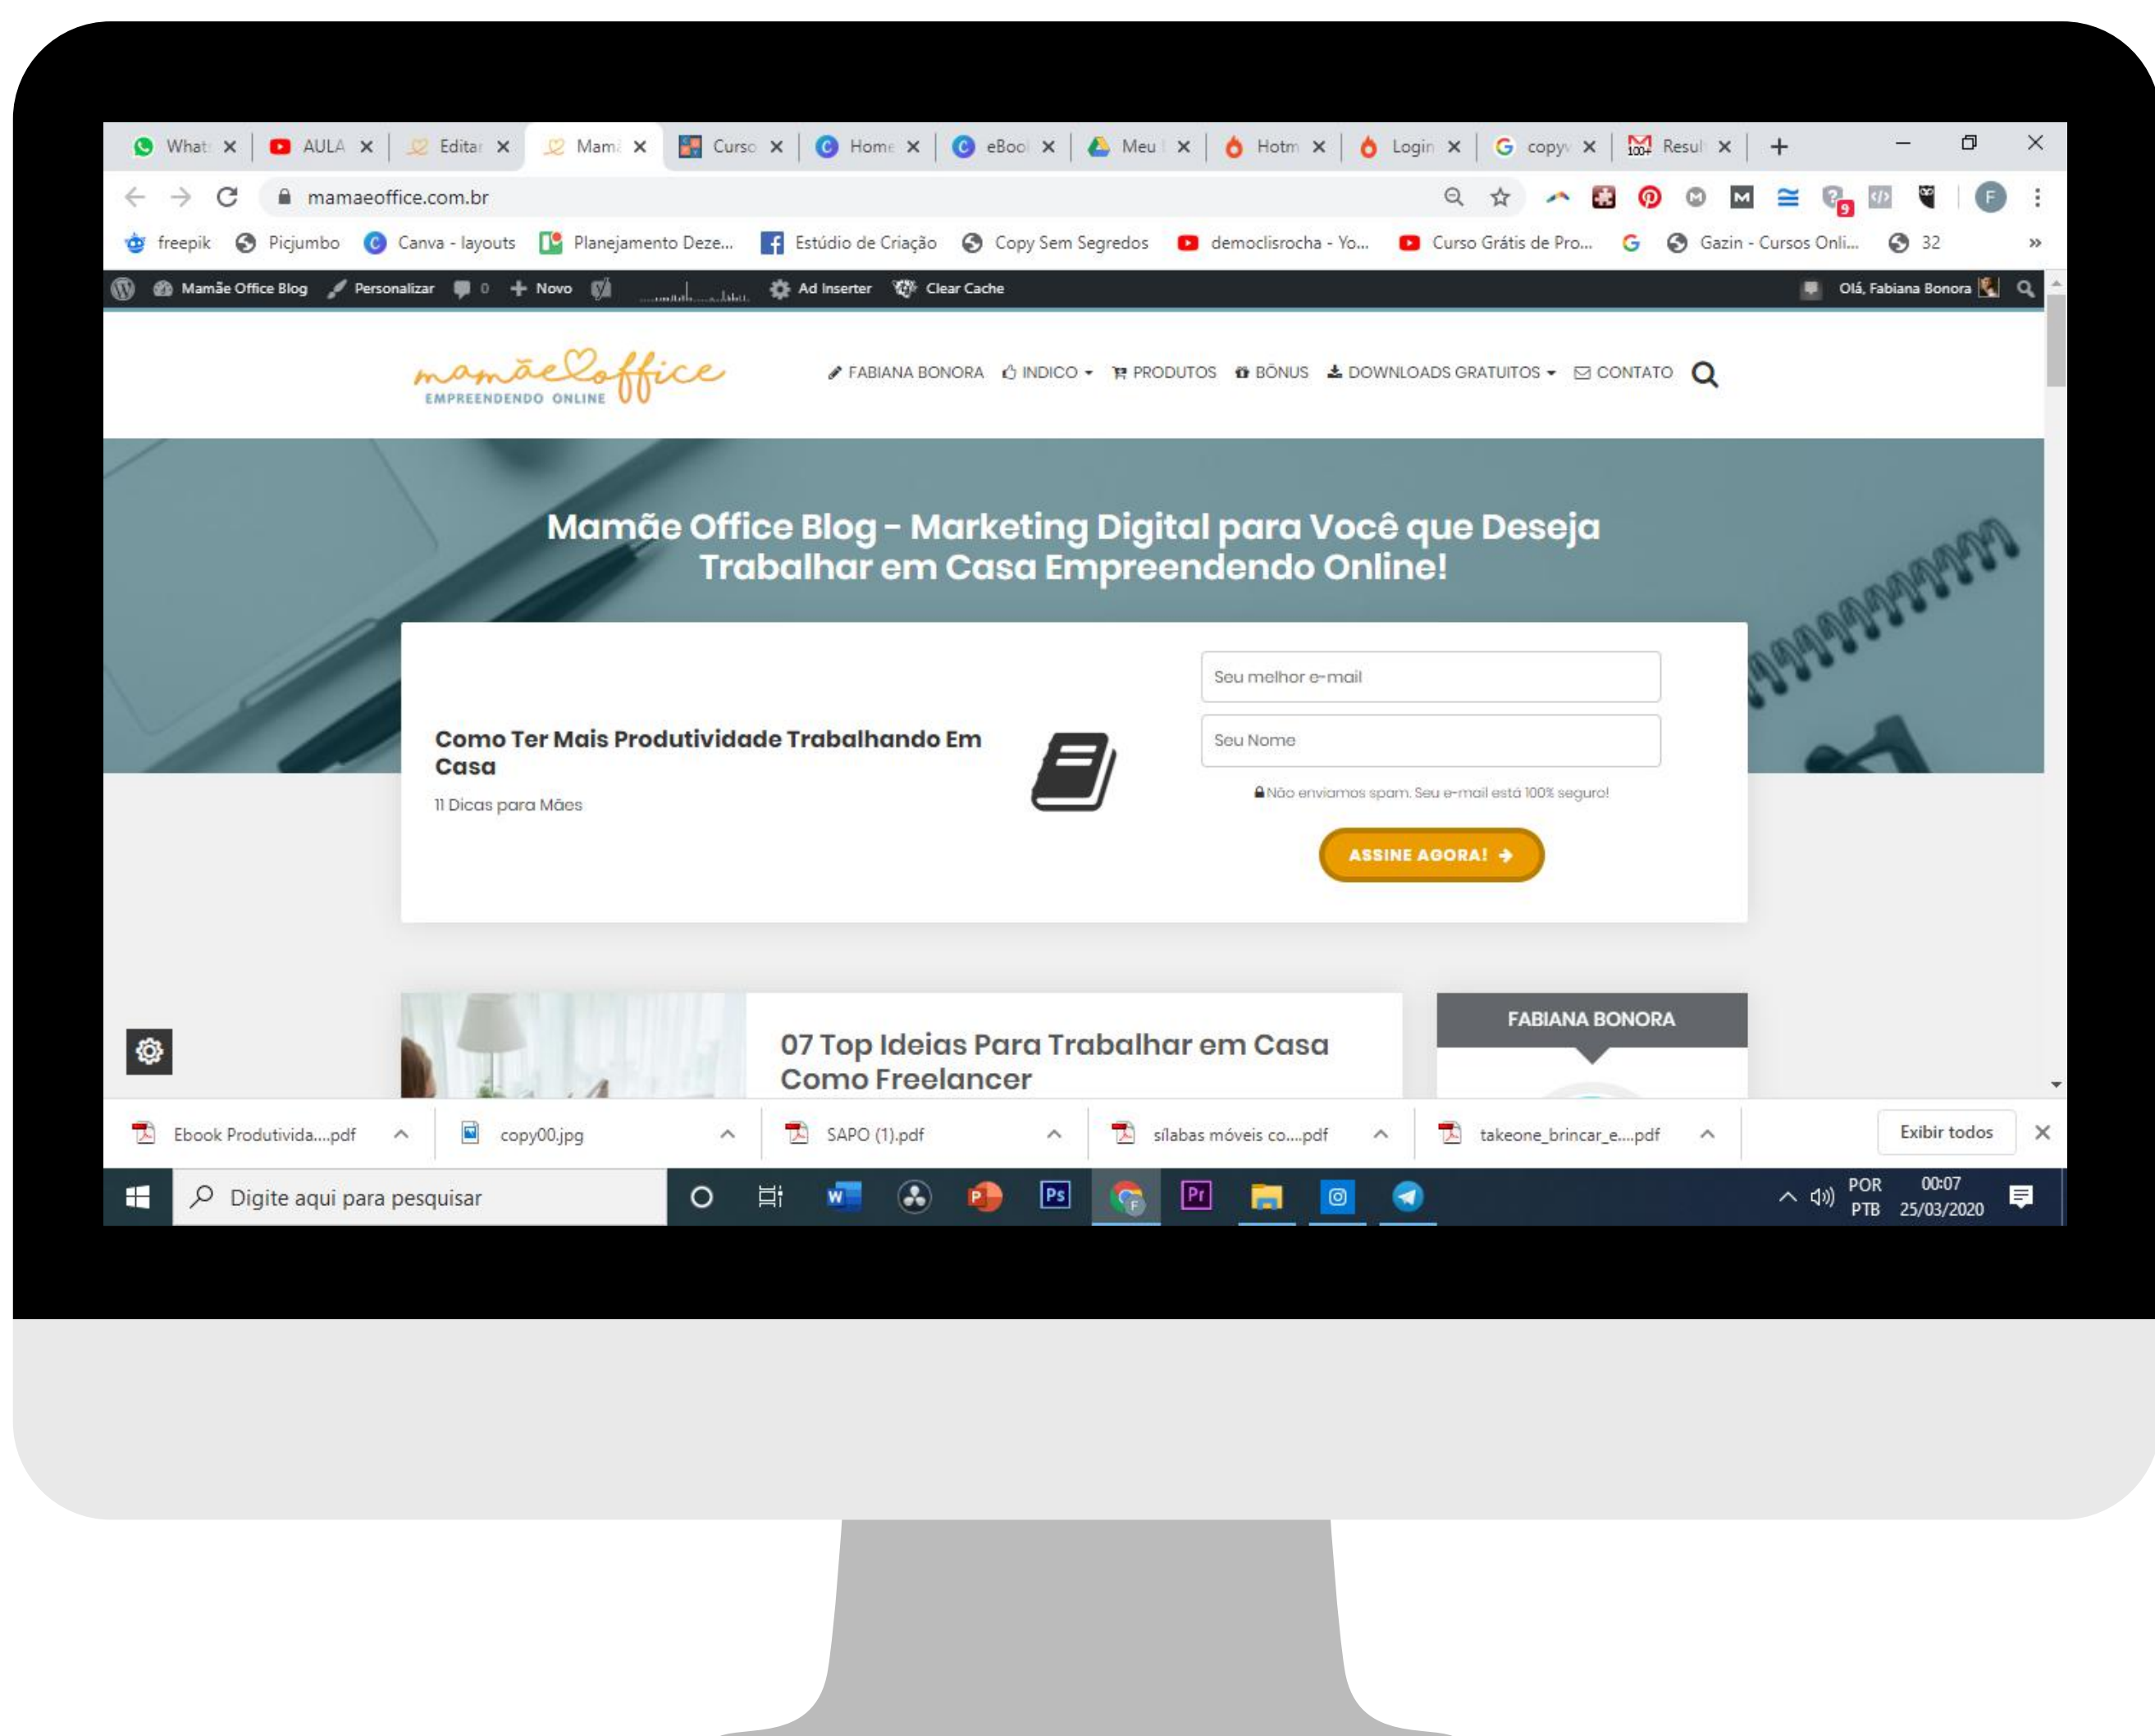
What: × AULA × Editar × Mamã × Curso × Home × eBool × Meu × Hotm × Login × copy × Resul × +

mamaeoffice.com.br

freepik Picjumbo Canva - layouts Planejamento Deze... Estúdio de Criação Copy Sem Segredos democlisrocha - Yo... Curso Grátis de Pro... Gazin - Cursos Onli... 32 »

Mamãe Office Blog Personalizar 0 Novo Ad Inserter Clear Cache Olá, Fabiana Bonora

mamãe office
EMPREENDENDO ONLINE

FABIANA BONORA INDICO PRODUTOS BÔNUS DOWNLOADS GRATUITOS CONTATO

Mamãe Office Blog - Marketing Digital para Você que Deseja Trabalhar em Casa Empreendendo Online!

Como Ter Mais Produtividade Trabalhando Em Casa

11 Dicas para Mães

Seu melhor e-mail

Seu Nome

Não enviamos spam. Seu e-mail está 100% seguro!

ASSINE AGORA!

07 Top Ideias Para Trabalhar em Casa Como Freelancer

FABIANA BONORA

Ebook Produtivida....pdf copy00.jpg SAPO (1).pdf sílabas móveis co....pdf takeone_brincar_e....pdf Exibir todos

Digite aqui para pesquisar

POR PTB 00:07 25/03/2020